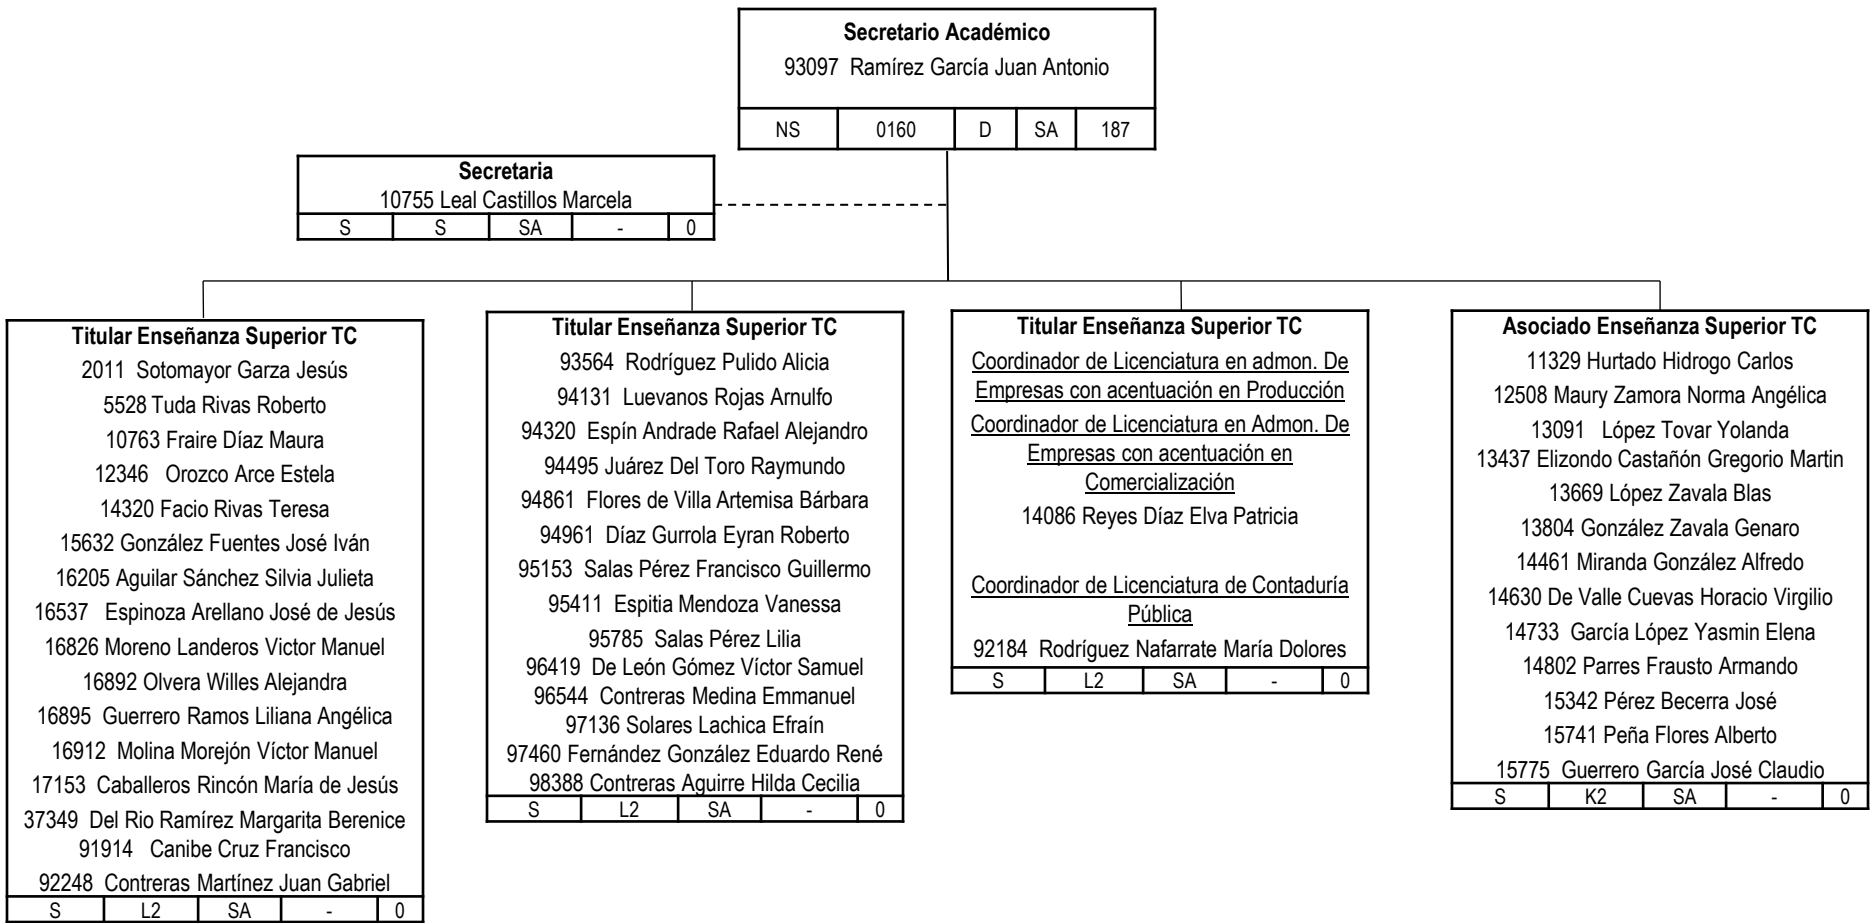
**Secretario Académico**
93097 Ramírez García Juan Antonio

| NS | 0160 | D | SA | 187 |
|---|---|---|---|---|

**Secretaria**
10755 Leal Castillos Marcela

| S | S | SA | - | 0 |
|---|---|---|---|---|

**Titular Enseñanza Superior TC**
2011 Sotomayor Garza Jesús
5528 Tuda Rivas Roberto
10763 Fraire Díaz Maura
12346 Orozco Arce Estela
14320 Facio Rivas Teresa
15632 González Fuentes José Iván
16205 Aguilar Sánchez Silvia Julieta
16537 Espinoza Arellano José de Jesús
16826 Moreno Landeros Victor Manuel
16892 Olvera Willes Alejandra
16895 Guerrero Ramos Liliana Angélica
16912 Molina Morejón Víctor Manuel
17153 Caballeros Rincón María de Jesús
37349 Del Rio Ramírez Margarita Berenice
91914 Canibe Cruz Francisco
92248 Contreras Martínez Juan Gabriel

| S | L2 | SA | - | 0 |
|---|---|---|---|---|

**Titular Enseñanza Superior TC**
93564 Rodríguez Pulido Alicia
94131 Luevanos Rojas Arnulfo
94320 Espín Andrade Rafael Alejandro
94495 Juárez Del Toro Raymundo
94861 Flores de Villa Artemisa Bárbara
94961 Díaz Gurrola Eyran Roberto
95153 Salas Pérez Francisco Guillermo
95411 Espitia Mendoza Vanessa
95785 Salas Pérez Lilia
96419 De León Gómez Víctor Samuel
96544 Contreras Medina Emmanuel
97136 Solares Lachica Efraín
97460 Fernández González Eduardo René
98388 Contreras Aguirre Hilda Cecilia

| S | L2 | SA | - | 0 |
|---|---|---|---|---|

**Titular Enseñanza Superior TC**
Coordinador de Licenciatura en admon. De Empresas con acentuación en Producción
Coordinador de Licenciatura en Admon. De Empresas con acentuación en Comercialización
14086 Reyes Díaz Elva Patricia

Coordinador de Licenciatura de Contaduría Pública
92184 Rodríguez Nafarrate María Dolores

| S | L2 | SA | - | 0 |
|---|---|---|---|---|

**Asociado Enseñanza Superior TC**
11329 Hurtado Hidrogo Carlos
12508 Maury Zamora Norma Angélica
13091 López Tovar Yolanda
13437 Elizondo Castañón Gregorio Martin
13669 López Zavala Blas
13804 González Zavala Genaro
14461 Miranda González Alfredo
14630 De Valle Cuevas Horacio Virgilio
14733 García López Yasmin Elena
14802 Parres Frausto Armando
15342 Pérez Becerra José
15741 Peña Flores Alberto
15775 Guerrero García José Claudio

| S | K2 | SA | - | 0 |
|---|---|---|---|---|